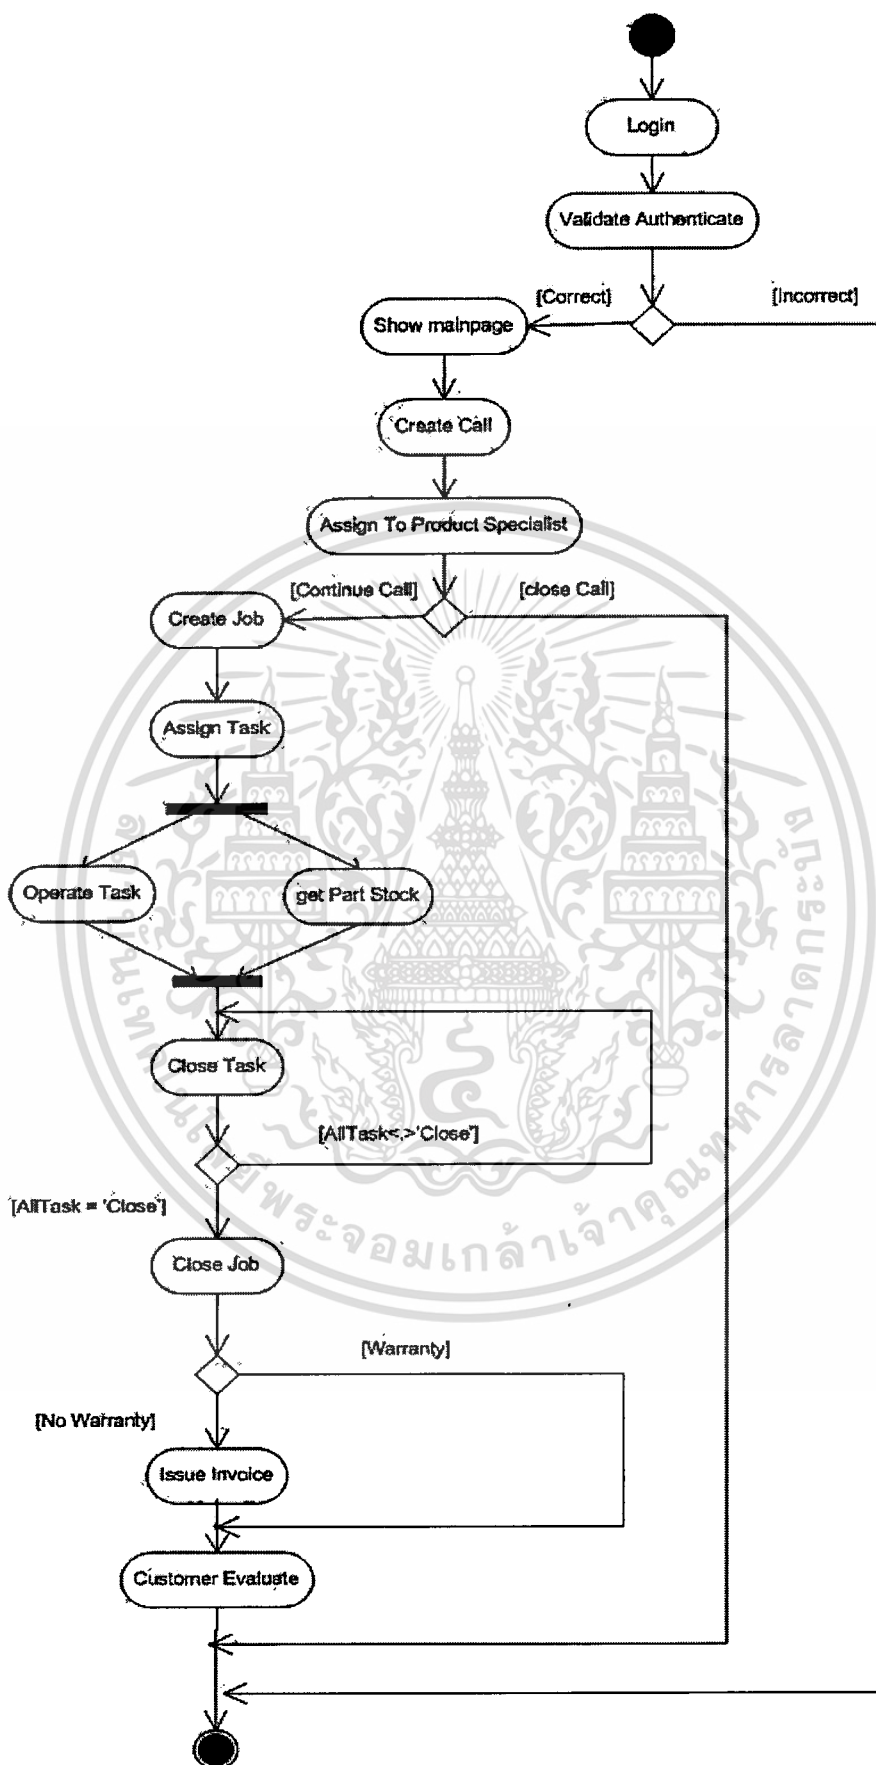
Login

Validate Authenticate

[Correct]

[Incorrect]

Show mainpage

Create Call

Assign To Product Specialist

[Continue Call]

[close Call]

Create Job

Assign Task

Operate Task

get Part Stock

Close Task

[AllTask<>'Close']

[AllTask = 'Close']

Close Job

[Warranty]

[No Warranty]

Issue Invoice

Customer Evaluate

พระจอมเกล้าเจ้าคุณทหารลาดกระบัง